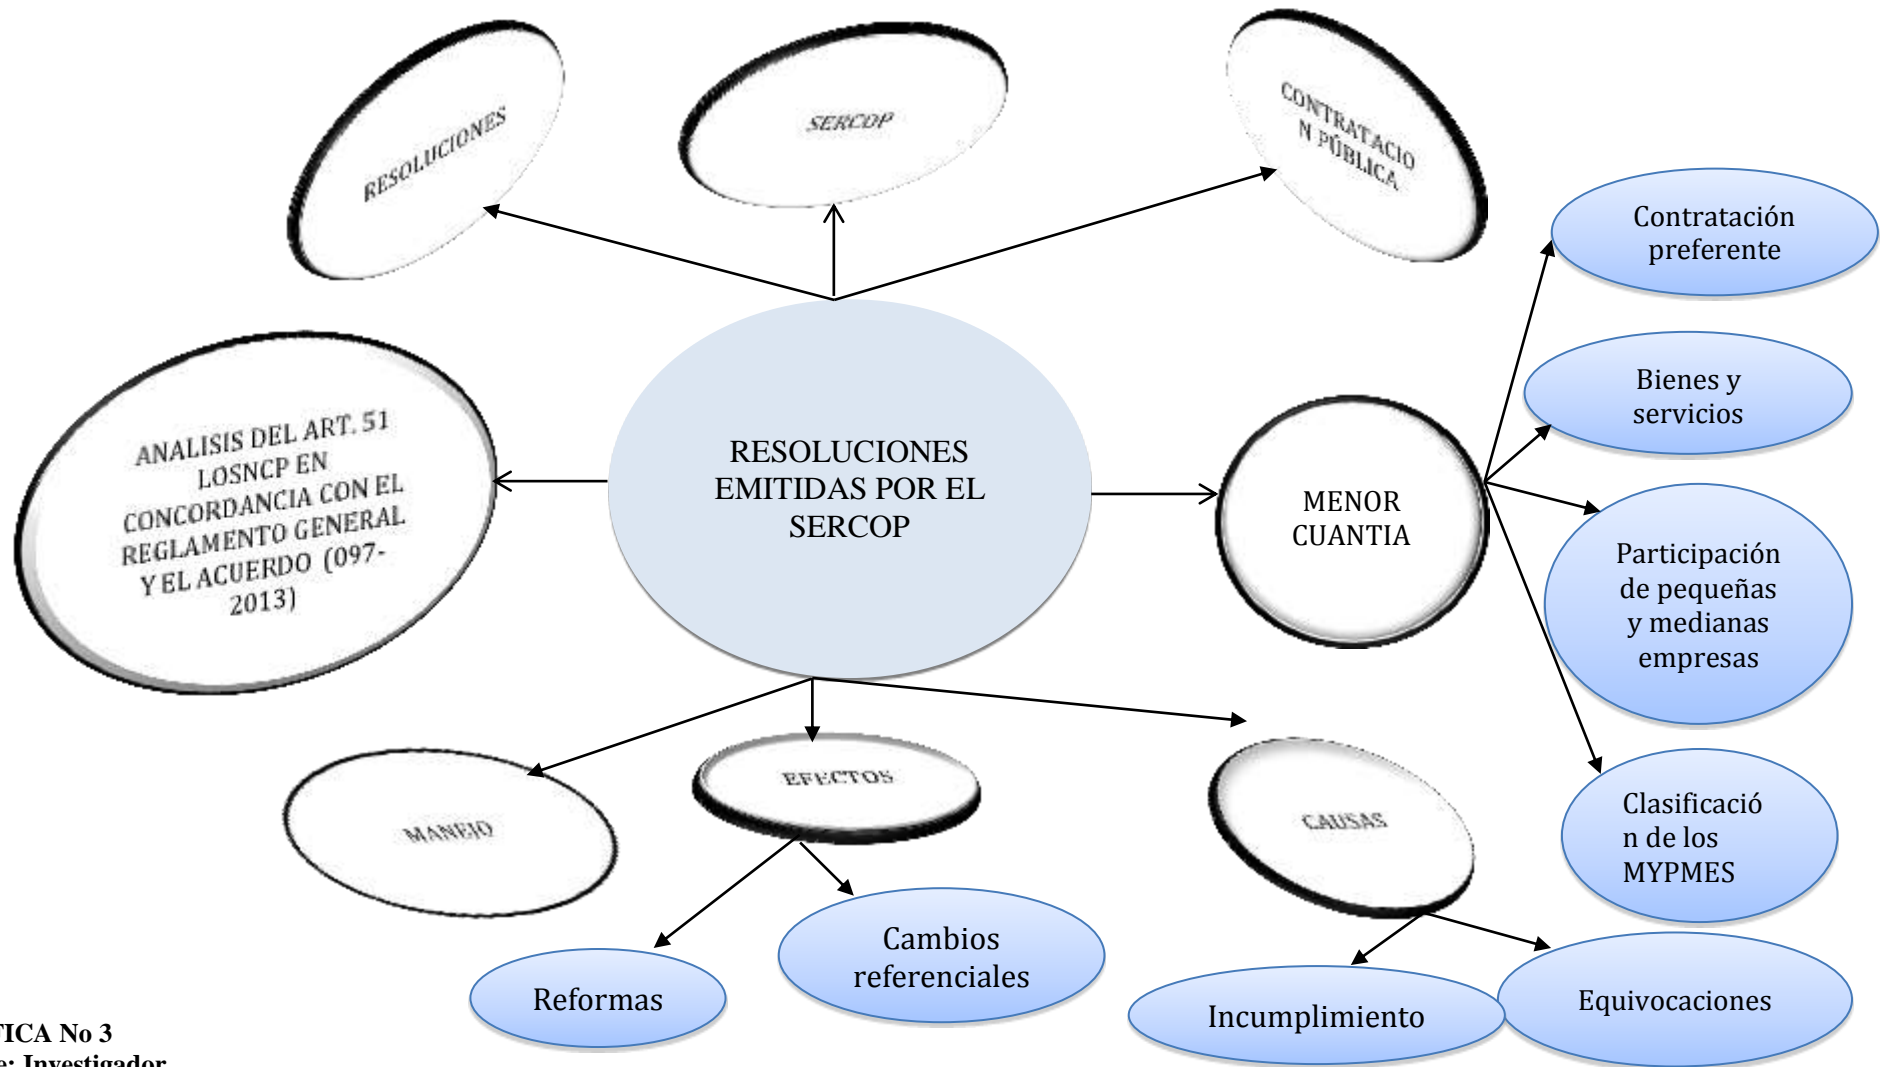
RESOLUCIONES

SERCOP

CONTRATACIO N PÚBLICA

Contratación preferente

Bienes y servicios

ANALISIS DEL ART. 51 LOSNCP EN CONCORDANCIA CON EL REGLAMENTO GENERAL Y EL ACUERDO (097-2013)

RESOLUCIONES EMITIDAS POR EL SERCOP

MENOR CUANTIA

Participación de pequeñas y medianas empresas

Clasificació n de los MYPMES

MANEJO

EFECTOS

CAUSAS

Reformas

Cambios referenciales

Incumplimiento

Equivocaciones

FICA No 3
e: Investigador